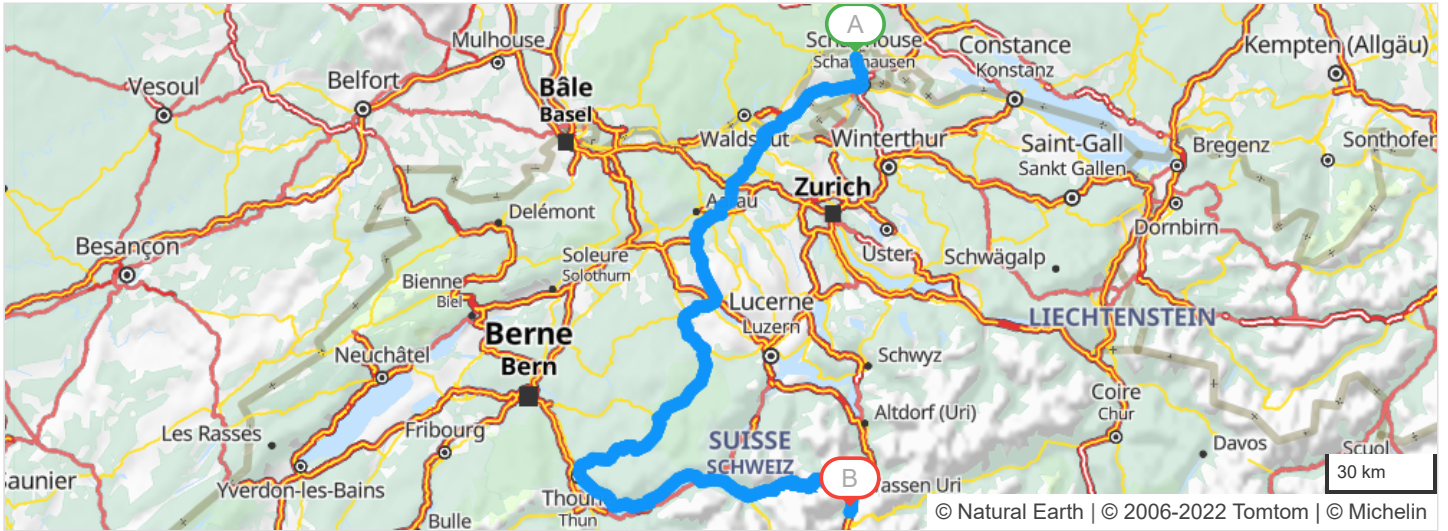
A
Schaffhouse
Schaffhausen
Constance
Konstanz
Kempten (Allgäu)
Mulhouse
Bâle
Basel
Belfort
Vesoul
Waldshut
Winterthur
Saint-Gall
Sankt Gallen
Bregenz
Sonthofen
Zurich
Aarau
Delémont
Dornbirn
Besançon
Soleure
Solothurn
Uster
Schwägalp
Bienne
Biel
Lucerne
Luzern
LIECHTENSTEIN
Berne
Bern
Neuchâtel
Schwyz
Coire
Chur
Altdorf (Uri)
Fribourg
Les Rasses
SUISSE
SCHWEIZ
Davos
Scuol
B
30 km
Pontarlier
Yverdon-les-Bains
Thoune
Thun
Bulle
Gassen Uri
© Natural Earth | © 2006-2022 Tomtom | © Michelin